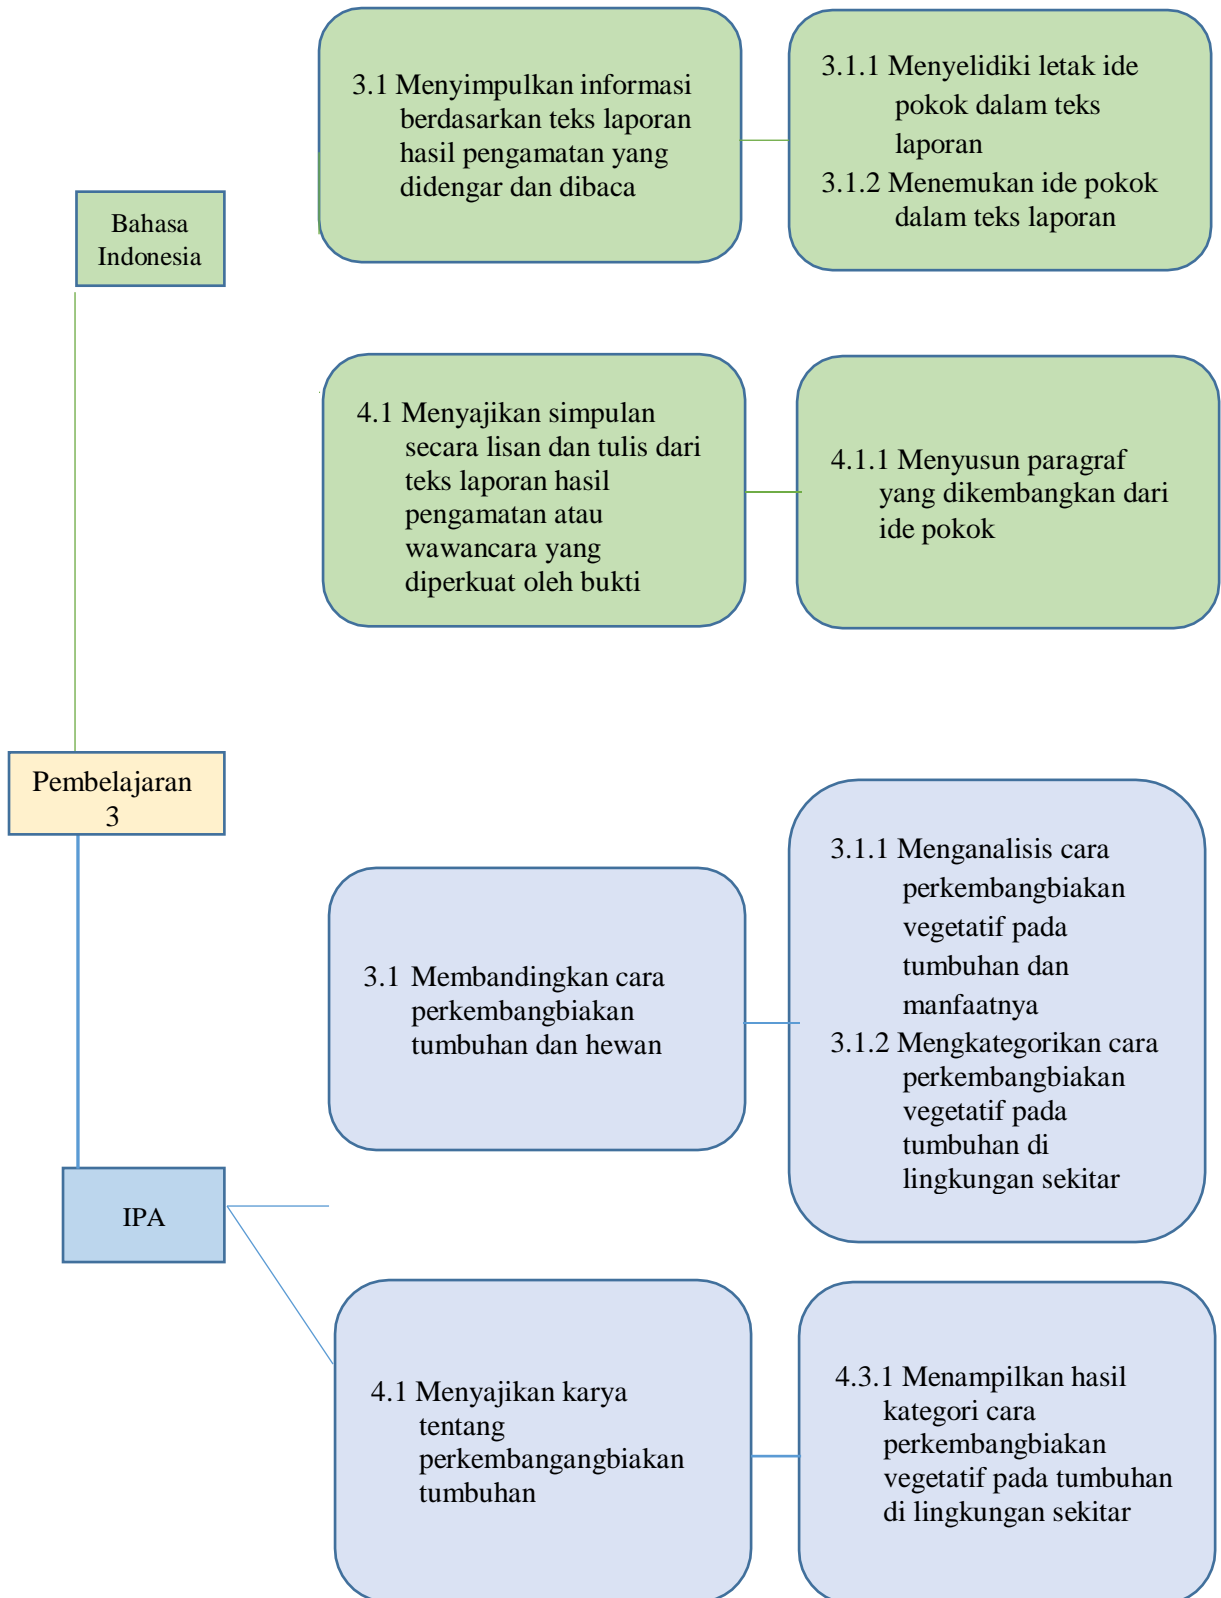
Bahasa Indonesia

3.1 Menyimpulkan informasi berdasarkan teks laporan hasil pengamatan yang didengar dan dibaca

3.1.1 Menyelidiki letak ide pokok dalam teks laporan
3.1.2 Menemukan ide pokok dalam teks laporan

4.1 Menyajikan simpulan secara lisan dan tulis dari teks laporan hasil pengamatan atau wawancara yang diperkuat oleh bukti

4.1.1 Menyusun paragraf yang dikembangkan dari ide pokok

Pembelajaran 3

3.1 Membandingkan cara perkembangbiakan tumbuhan dan hewan

3.1.1 Menganalisis cara perkembangbiakan vegetatif pada tumbuhan dan manfaatnya
3.1.2 Mengkategorikan cara perkembangbiakan vegetatif pada tumbuhan di lingkungan sekitar

IPA

4.1 Menyajikan karya tentang perkembangangbiakan tumbuhan

4.3.1 Menampilkan hasil kategori cara perkembangbiakan vegetatif pada tumbuhan di lingkungan sekitar